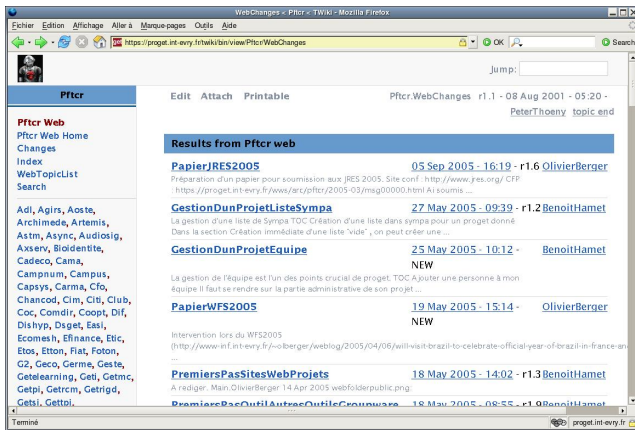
WebChanges < Pftcr < TWiki - Mozilla Firefox

Fichier Edition Affichage Aller à Marque-pages Outils Aide

https://proget.int-evry.fr/twiki/bin/view/Pftcr/WebChanges

OK

Search

Jump:

Pftcr

Pftcr Web
Pftcr Web Home
Changes
Index
WebTopicList
Search

Adl, Agirs, Aoste, Archimede, Artemis, Astm, Async, Audiosig, Axserv, Bioidentite, Cadeco, Cama, Campnum, Campus, Capsys, Carma, Cfo, Chancod, Cim, Citi, Club, Coc, Comdir, Coopt, Dif, Dishyp, Dsget, Easi, Ecomesh, Efinance, Etic, Etos, Etton, Fiat, Foton, G2, Geco, Germe, Geste, Getelearning, Geti, Getmc, Getpi, Getrcm, Getrigd, Getsi, Gettpi,

Edit Attach Printable

Pftcr.WebChanges r1.1 - 08 Aug 2001 - 05:20 - PeterThoeny topic end

Results from Pftcr web

PapierJRES2005 05 Sep 2005 - 16:19 - r1.6 OlivierBerger
Préparation d'un papier pour soumission aux JRES 2005. Site conf : http://www.jres.org/ CFP : https://proget.int-evry.fr/wws/arc/pftcr/2005-03/msg00000.html Ai soumis ...

GestionDunProjetListeSympa 27 May 2005 - 09:39 - r1.2 BenoitHamet
La gestion d'une liste de Sympa TOC Création d'une liste dans sympa pour un proget donné Dans la section Création immédiate d'une liste "vide" , on peut créer une ...

GestionDunProjetEquipe 25 May 2005 - 10:12 - NEW BenoitHamet
La gestion de l'équipe est l'un des points crucial de proget. TOC Ajouter une personne à mon équipe Il faut se rendre sur la partie administrative de son projet ...

PapierWFS2005 19 May 2005 - 15:14 - NEW OlivierBerger
Intervention lors du WFS2005 (http://www-inf.int-evry.fr/~olberger/weblog/2005/04/06/will-visit-brazil-to-celebrate-official-year-of-brazil-in-france-an ...

PremiersPasSitesWebProjets 18 May 2005 - 14:02 - r1.3 BenoitHamet
A rédiger. Main.OlivierBerger 14 Apr 2005 webfolderpublic.png:

PremiersPasOutilAutresOutilsGroupware 18 May 2005 - 08:55 - r1.9 BenoitHamet

Terminé

proget.int-evry.fr